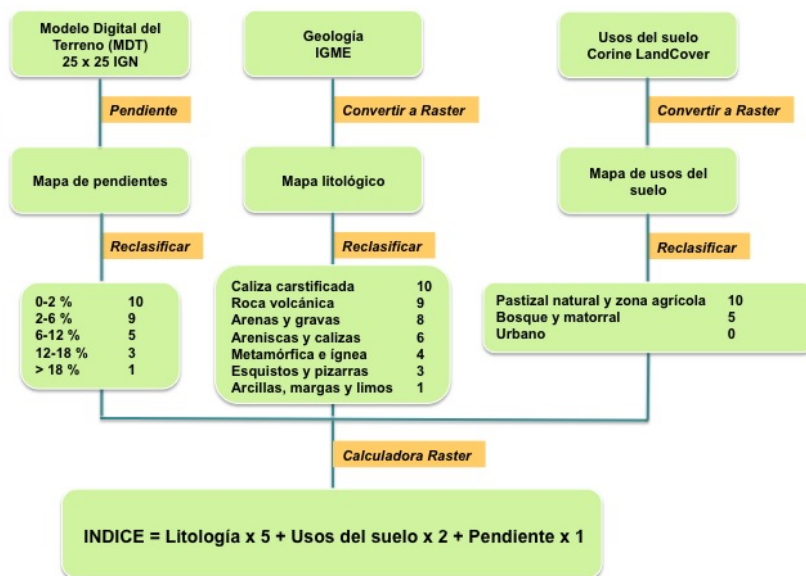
Modelo Digital del Terreno (MDT) 25 x 25 IGN

Geología IGME

Usos del suelo Corine LandCover

Pendiente

Convertir a Raster

Convertir a Raster

Mapa de pendientes

Mapa litológico

Mapa de usos del suelo

Reclasificar

Reclasificar

Reclasificar

| | |
|---|---|
| 0-2 % | 10 |
| 2-6 % | 9 |
| 6-12 % | 5 |
| 12-18 % | 3 |
| > 18 % | 1 |

| | |
|---|---|
| Caliza carstificada | 10 |
| Roca volcánica | 9 |
| Arenas y gravas | 8 |
| Areniscas y calizas | 6 |
| Metamórfica e ignea | 4 |
| Esquistos y pizarras | 3 |
| Arcillas, margas y limos | 1 |

| | |
|---|---|
| Pastizal natural y zona agrícola | 10 |
| Bosque y matorral | 5 |
| Urbano | 0 |

Calculadora Raster

INDICE = Litología x 5 + Usos del suelo x 2 + Pendiente x 1